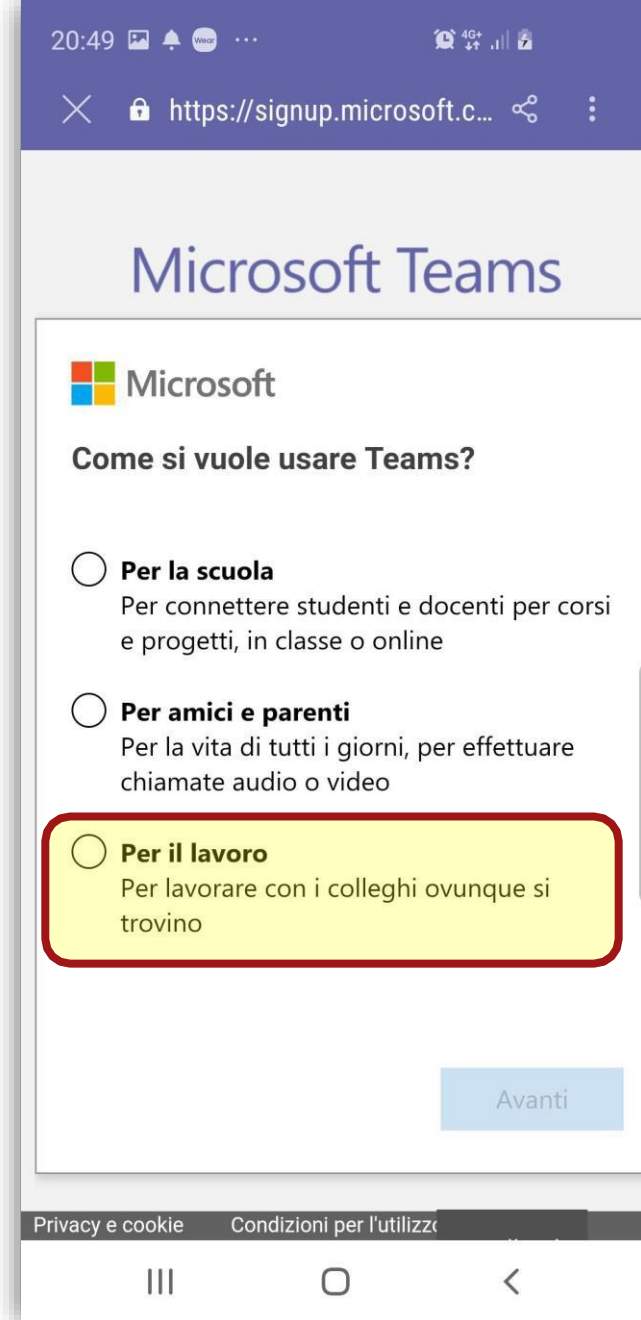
20:49 ⋯ 4G+

https://signup.microsoft.c...

Microsoft Teams

Microsoft

Come si vuole usare Teams?

Per la scuola
Per connettere studenti e docenti per corsi e progetti, in classe o online

Per amici e parenti
Per la vita di tutti i giorni, per effettuare chiamate audio o video

Per il lavoro
Per lavorare con i colleghi ovunque si trovino

Avanti

Privacy e cookie Condizioni per l'utilizz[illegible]